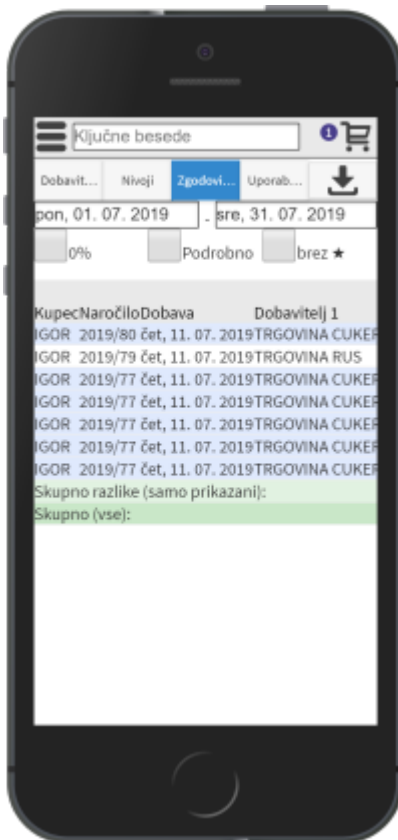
Ključne besede

1

Dobavit... | Nivoji | Zgodovi... | Uporab...

pon, 01. 07. 2019 - sre, 31. 07. 2019

0% Podrobno brez ★

| Kupec | Naročilo | Dobava | Dobavitelj 1 |
|---|---|---|---|
| IGOR | 2019/80 | čet, 11. 07. 2019 | TRGOVINA CUKEF |
| IGOR | 2019/79 | čet, 11. 07. 2019 | TRGOVINA RUS |
| IGOR | 2019/77 | čet, 11. 07. 2019 | TRGOVINA CUKEF |
| IGOR | 2019/77 | čet, 11. 07. 2019 | TRGOVINA CUKEF |
| IGOR | 2019/77 | čet, 11. 07. 2019 | TRGOVINA CUKEF |
| IGOR | 2019/77 | čet, 11. 07. 2019 | TRGOVINA CUKEF |
| IGOR | 2019/77 | čet, 11. 07. 2019 | TRGOVINA CUKEF |

Skupno razlike (samo prikazani):
Skupno (vse):